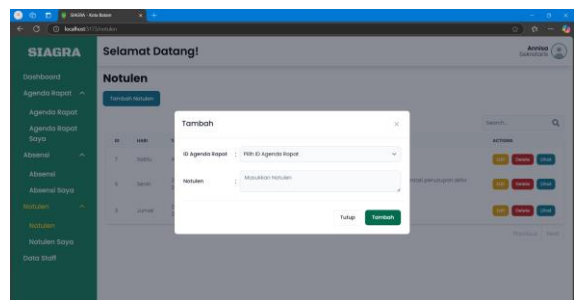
SIAGRA - Kata Bakan
localhost:5173/notulen

SIAGRA

Dashboard
Agenda Rapat
Agenda Rapat
Agenda Rapat Saya
Absensi
Absensi
Absensi Saya
Notulen
Notulen
Notulen Saya
Data Staff

Selamat Datang!

Annisa
Sekretaris

Notulen

Tambah Notulen

Search...

| NO | HARI | | ACTIONS |
|---|---|---|---|
| 1 | Sabtu | | Edit Delete Detail |
| 5 | Senin | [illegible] penutupan akhir | Edit Delete Detail |
| 8 | Jumat | | Edit Delete Detail |

Previous Next

Tambah

ID Agenda Rapat : Pilih ID Agenda Rapat

Notulen : Masukkan Notulen

Tutup
Tambah